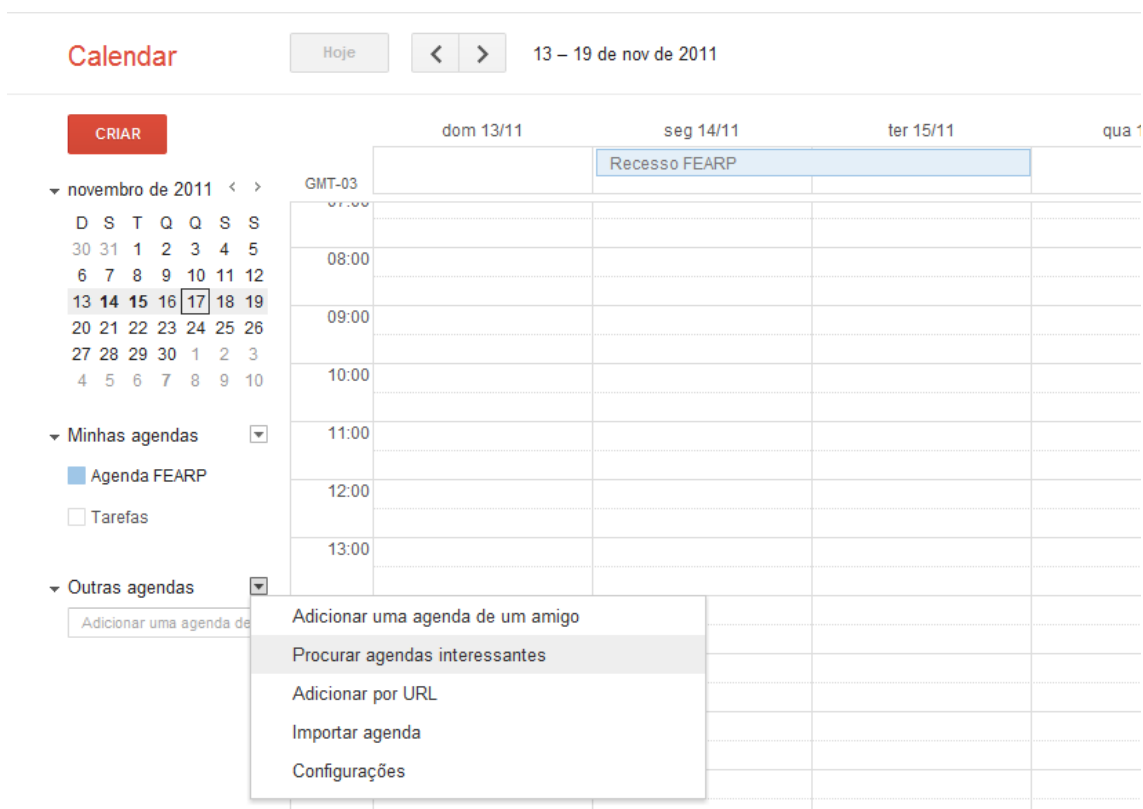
Calendar

Hoje

13 – 19 de nov de 2011

CRIAR

novembro de 2011

| D | S | T | Q | Q | S | S |
|---|---|---|---|---|---|---|
| 30 | 31 | 1 | 2 | 3 | 4 | 5 |
| 6 | 7 | 8 | 9 | 10 | 11 | 12 |
| 13 | 14 | 15 | 16 | 17 | 18 | 19 |
| 20 | 21 | 22 | 23 | 24 | 25 | 26 |
| 27 | 28 | 29 | 30 | 1 | 2 | 3 |
| 4 | 5 | 6 | 7 | 8 | 9 | 10 |

Minhas agendas

Agenda FEARP

Tarefas

Outras agendas

Adicionar uma agenda de

dom 13/11

seg 14/11

ter 15/11

qua 1

GMT-03

Recesso FEARP

07:00

08:00

09:00

10:00

11:00

12:00

13:00

Adicionar uma agenda de um amigo

Procurar agendas interessantes

Adicionar por URL

Importar agenda

Configurações